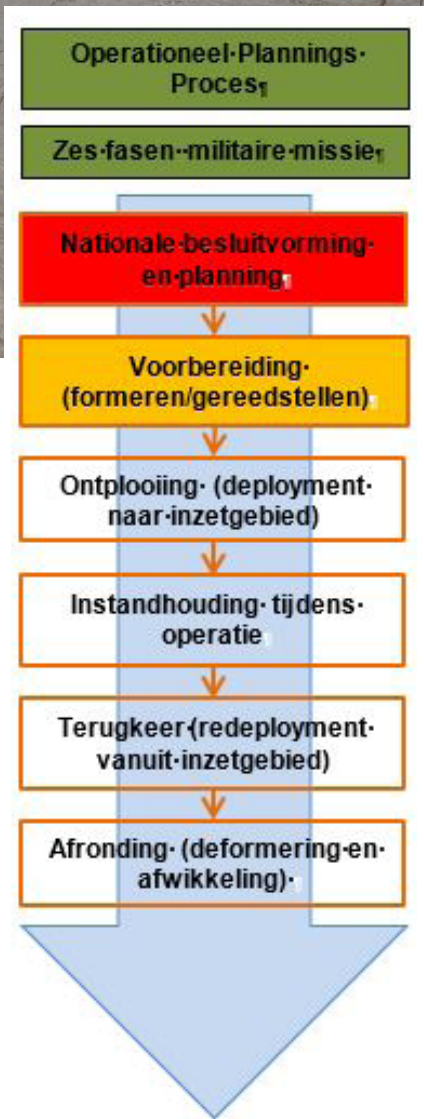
Operationeel·Plannings·Proces¶

Zes·fasen··militaire·missie¶

Nationale·besluitvorming·en·planning¶

Voorbereiding·(formeren/gereedstellen)

Ontplooiing·(deployment·naar·inzetgebied)

Instandhouding·tijdens·operatie

Terugkeer·(redeployment·vanuit·inzetgebied)

Afronding·(deformering·en·afwikkeling)·